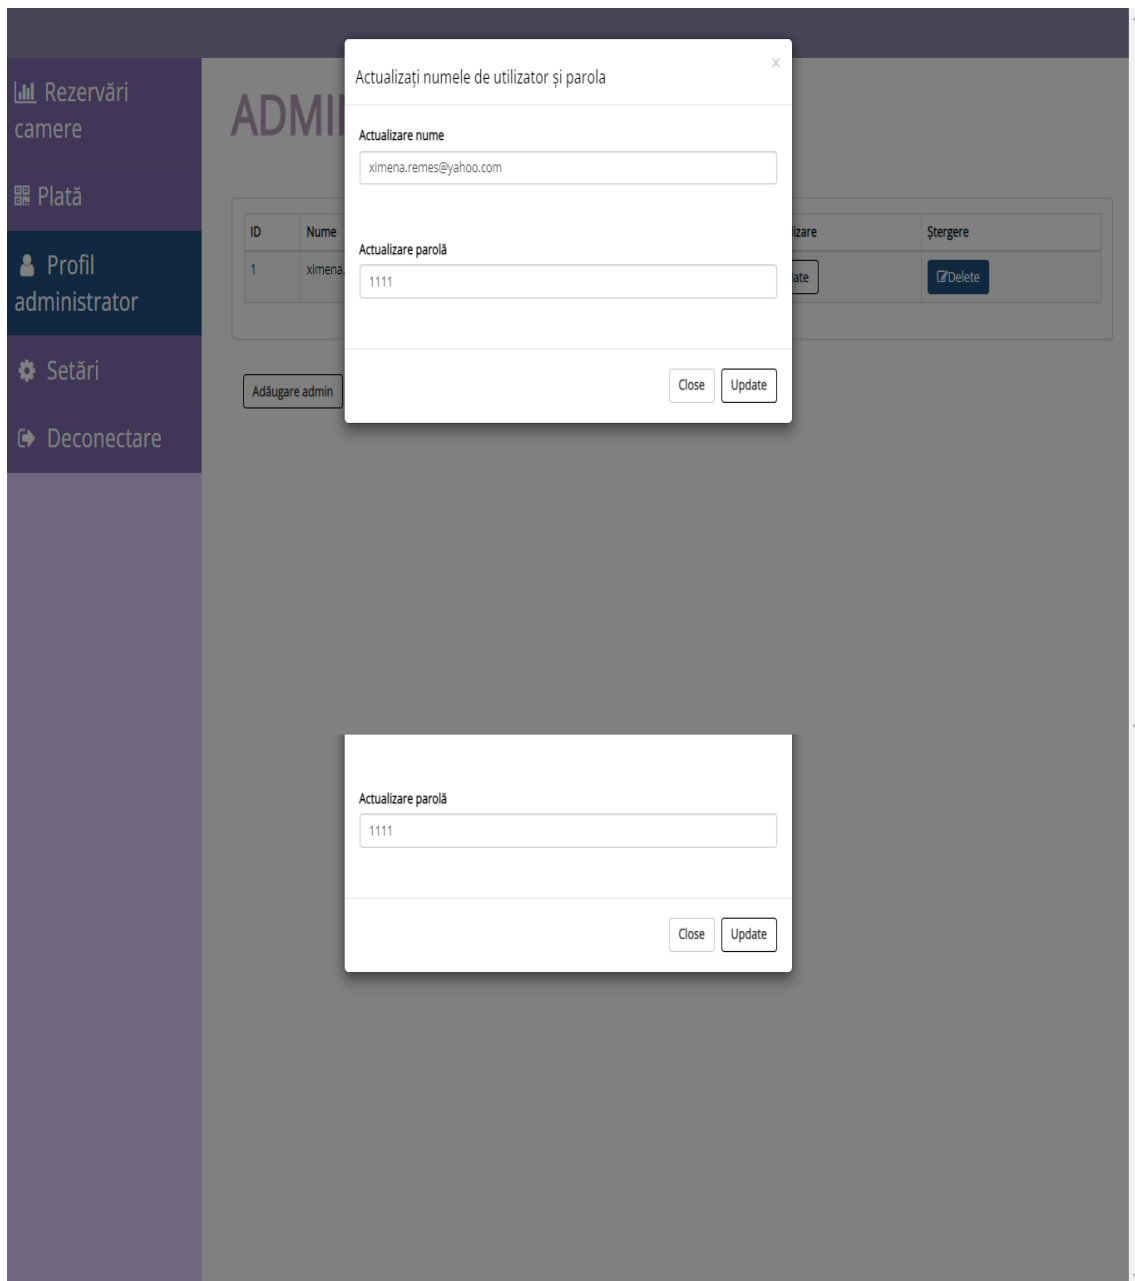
Rezervări camere

Plată

Profil administrator

Setări

Deconectare

ADMI

| ID | Nume | izare | Ștergere |
|---|---|---|---|
| 1 | ximena | ate | Delete |

Adăugare admin

Actualizați numele de utilizator și parola

×

Actualizare nume

ximena.remes@yahoo.com

Actualizare parolă

1111

Close Update

Actualizare parolă

1111

Close Update